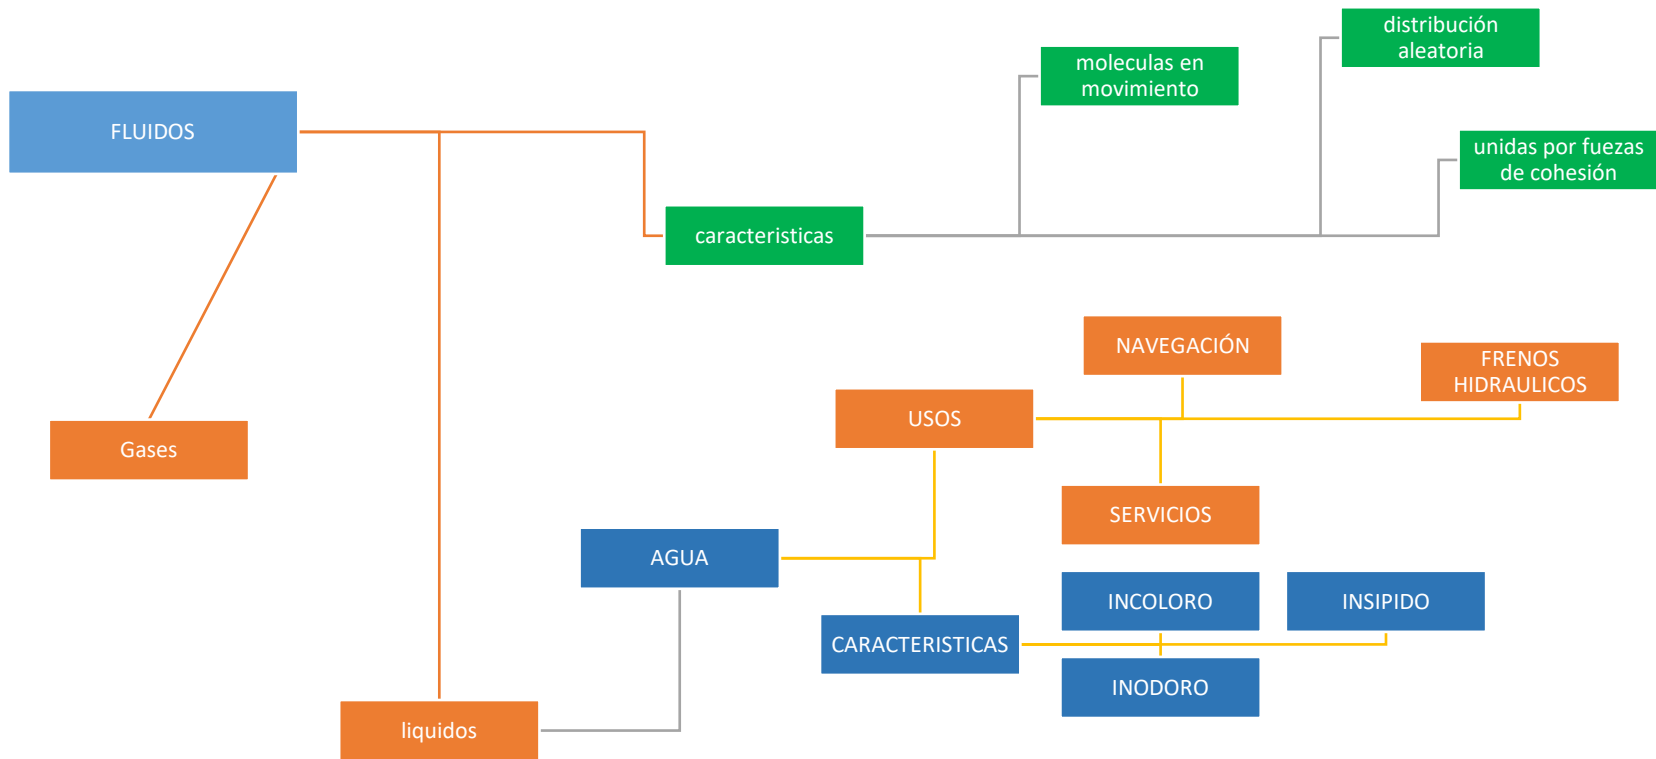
distribución aleatoria

moleculas en movimiento

unidas por fuezas de cohesión

FLUIDOS

caracteristicas

NAVEGACIÓN

FRENOS HIDRAULICOS

USOS

Gases

SERVICIOS

AGUA

INCOLORO

INSIPIDO

CARACTERISTICAS

INODORO

liquidos